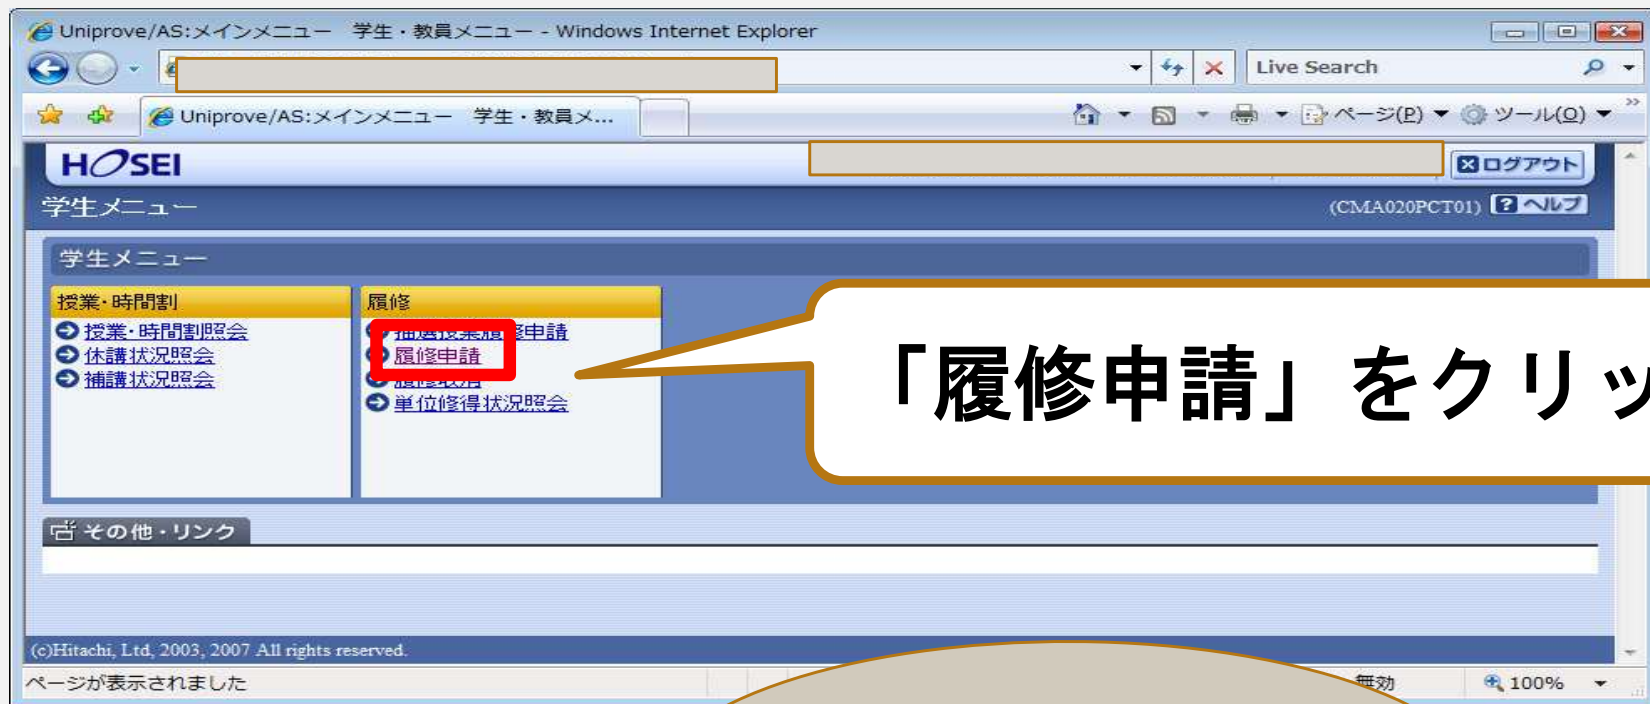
Uniprove/AS:メインメニュー　学生・教員メニュー - Windows Internet Explorer

Live Search

Uniprove/AS:メインメニュー　学生・教員メ...

ページ(P)　ツール(O)

HOSEI

ログアウト

学生メニュー

(CMA020PCT01) ヘルプ

学生メニュー

授業・時間割
授業・時間割照会
休講状況照会
補講状況照会

履修
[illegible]申請
履修申請
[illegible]
単位修得状況照会

「履修申請」をクリッ

その他・リンク

(c)Hitachi, Ltd, 2003, 2007 All rights reserved.

ページが表示されました

無効

100%